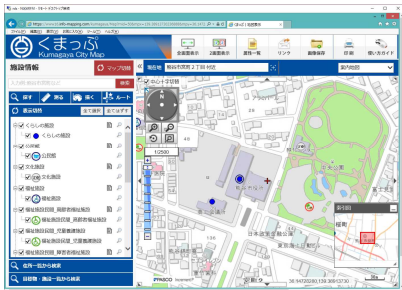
くまっぷ
Kumagaya City Map

全画面表示
2画面表示
図形一覧
リンク
画像保存
印刷
使い方ガイド

施設情報
マップ切替

探す
見る
描く
ルート

表示切替
全て展開
全て閉じる

くらしの施設
くらしの施設
公共施設
公的施設
文化施設
文化施設
福祉施設
福祉施設

所在地
熊谷市宮町２丁目９付近
案内地図

中心十字切替

1:2500

地域一覧から検索
目的物・施設一覧から検索

熊谷市役所

縮尺1

ZENRIN